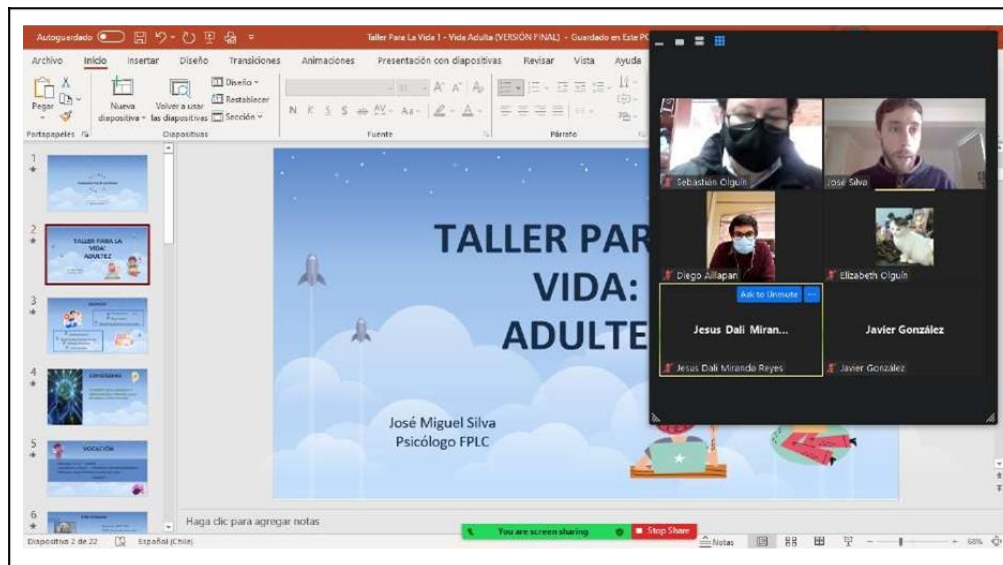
Autoguardado Taller Para La Vida 1 - Vida Adulta (VERSIÓN FINAL) - Guardado en Este PC

Archivo Inicio Insertar Diseño Transiciones Animaciones Presentación con diapositivas Revisar Vista Ayuda

Pegar Nueva diapositiva Volver a usar las diapositivas Diseño Restablecer Sección

Portapapeles Diapositivas Fuente Párrafo

TALLER PARA LA VIDA: ADULTEZ

TALLER PAR
VIDA:
ADULTE

José Miguel Silva
Psicólogo FPLC

Haga clic para agregar notas

Sebastián Olguín
José Silva
Diego Allapan
Elizabeth Olguín
Ask to Unmute
Jesus Dali Miran...
Jesus Dali Miranda Reyes
Javier González
Javier Gonzalez

You are screen sharing
Stop Share

Diapositiva 2 de 22 Español (Chile) Notas 68%